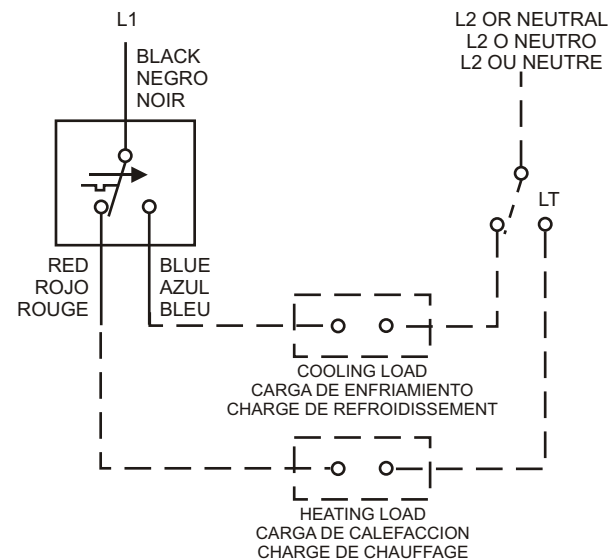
L1

L2 OR NEUTRAL
L2 O NEUTRO
L2 OU NEUTRE

BLACK
NEGRO
NOIR

LT

RED
ROJO
ROUGE

BLUE
AZUL
BLEU

COOLING LOAD
CARGA DE ENFRIAMIENTO
CHARGE DE REFROIDISSEMENT

HEATING LOAD
CARGA DE CALEFACCION
CHARGE DE CHAUFFAGE